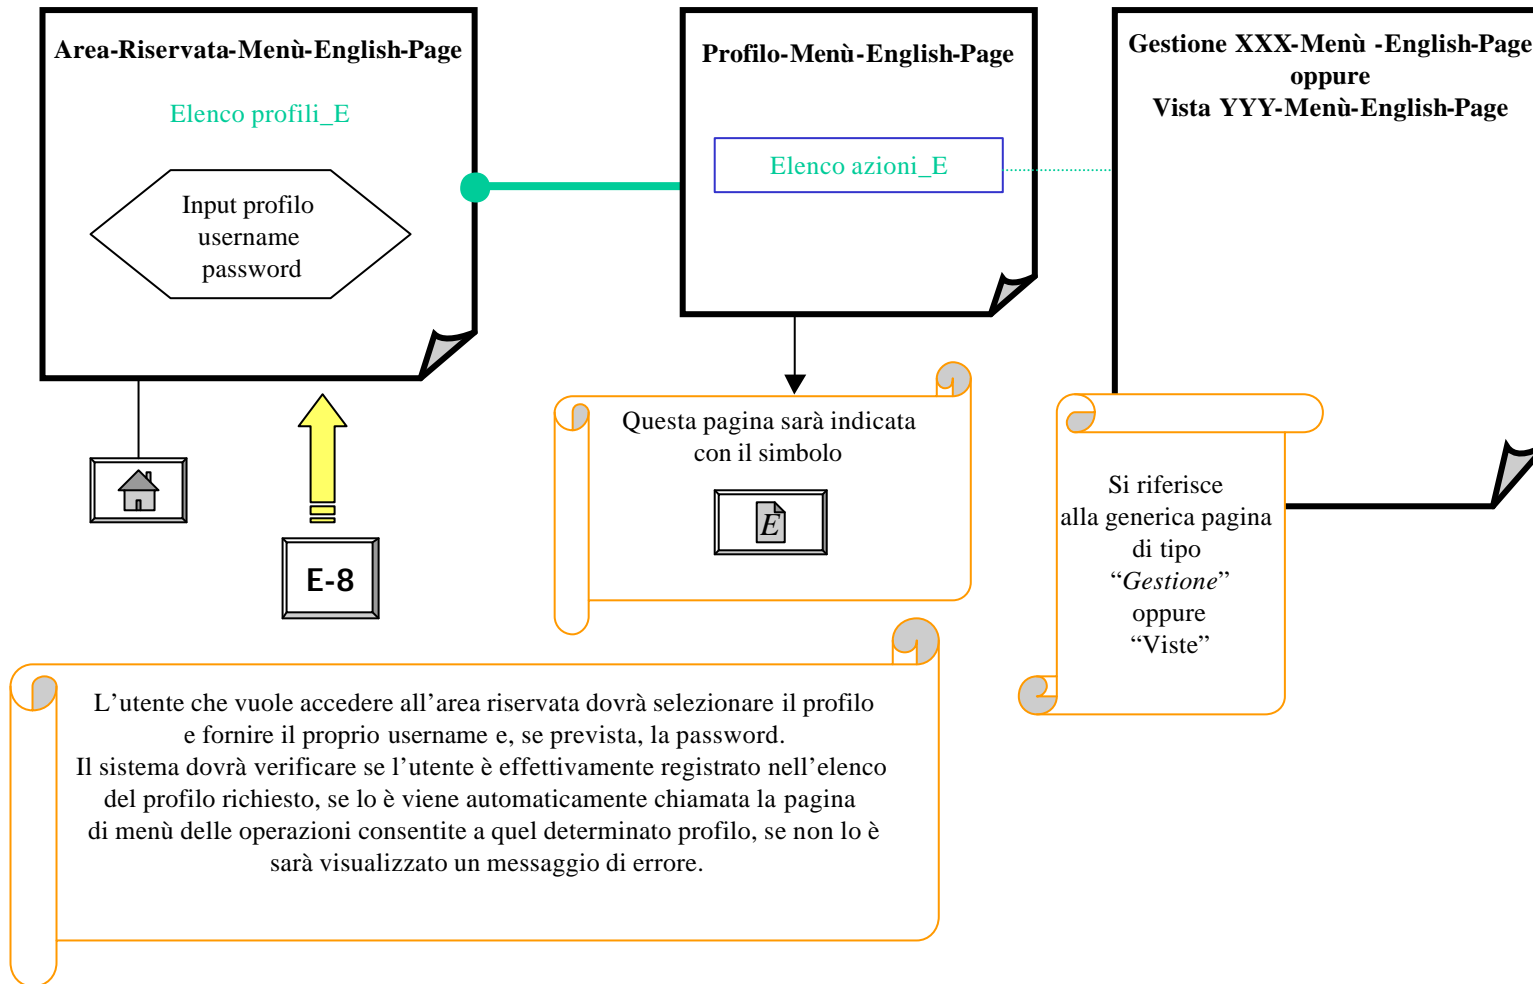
Area-Riservata-Menù-English-Page

Elenco profili_E

Input profilo
username
password

E-8

Profilo-Menù-English-Page

Elenco azioni_E

Questa pagina sarà indicata con il simbolo

E

Gestione XXX-Menù -English-Page
oppure
Vista YYY-Menù-English-Page

Si riferisce alla generica pagina di tipo "Gestione" oppure "Viste"

L'utente che vuole accedere all'area riservata dovrà selezionare il profilo e fornire il proprio username e, se prevista, la password.
Il sistema dovrà verificare se l'utente è effettivamente registrato nell'elenco del profilo richiesto, se lo è viene automaticamente chiamata la pagina di menù delle operazioni consentite a quel determinato profilo, se non lo è sarà visualizzato un messaggio di errore.